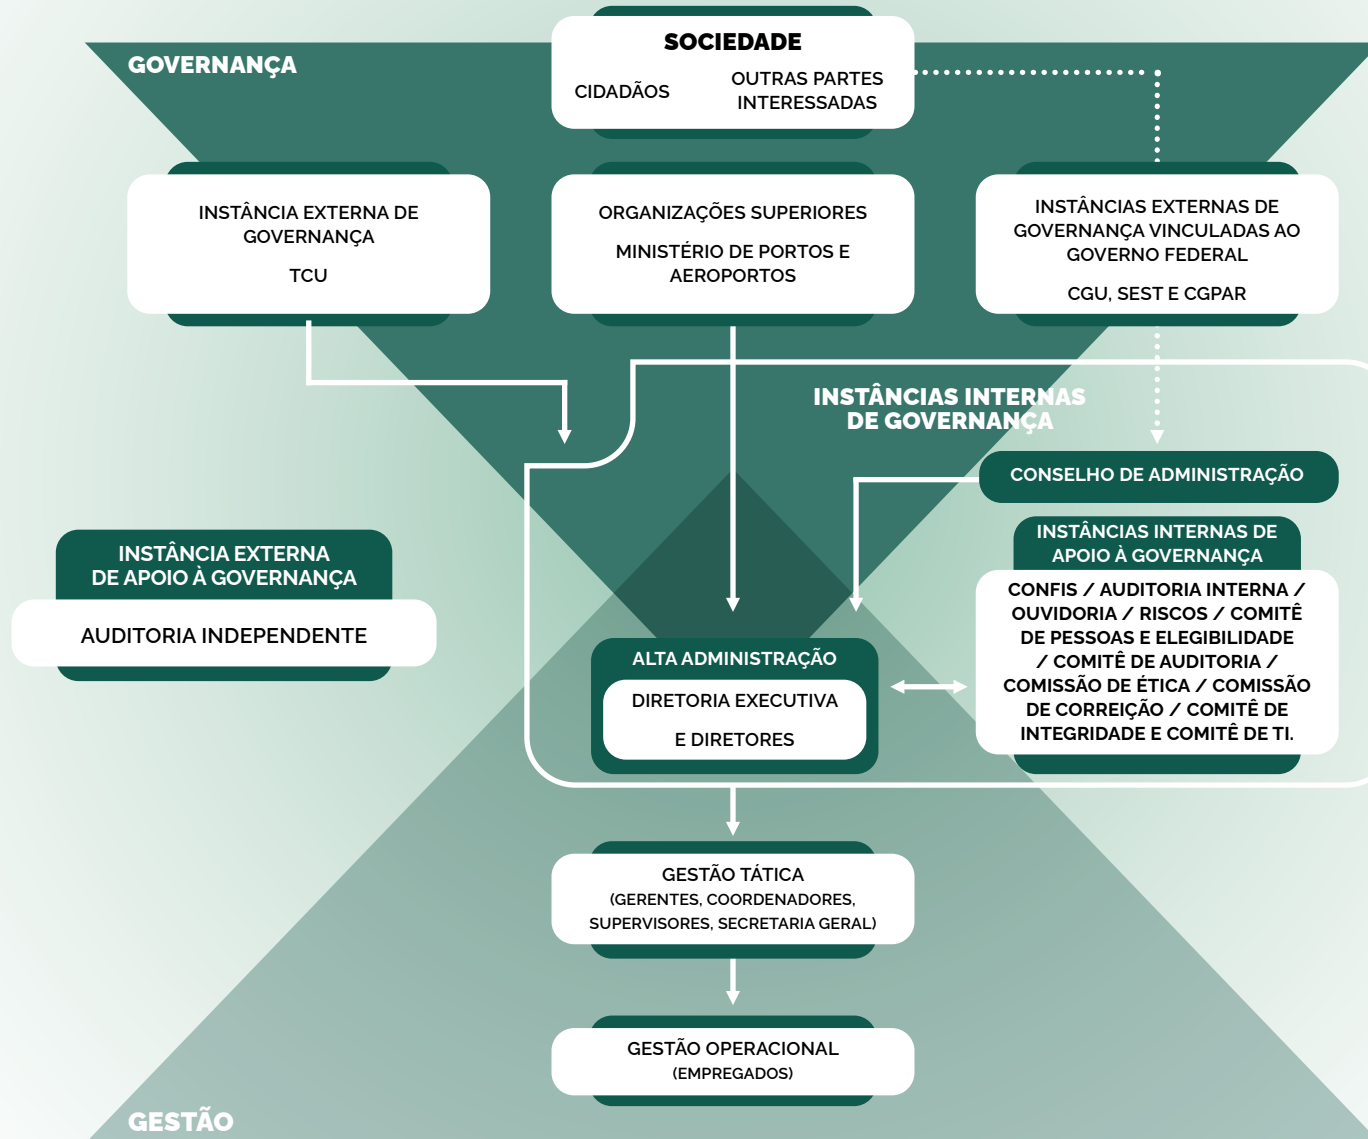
GOVERNANÇA

SOCIEDADE

CIDADÃOS

OUTRAS PARTES INTERESSADAS

INSTÂNCIA EXTERNA DE GOVERNANÇA

TCU

ORGANIZAÇÕES SUPERIORES

MINISTÉRIO DE PORTOS E AEROPORTOS

INSTÂNCIAS EXTERNAS DE GOVERNANÇA VINCULADAS AO GOVERNO FEDERAL

CGU, SEST E CGPAR

INSTÂNCIAS INTERNAS DE GOVERNANÇA

CONSELHO DE ADMINISTRAÇÃO

INSTÂNCIAS INTERNAS DE APOIO À GOVERNANÇA

CONFIS / AUDITORIA INTERNA / OUVIDORIA / RISCOS / COMITÊ DE PESSOAS E ELEGIBILIDADE / COMITÊ DE AUDITORIA / COMISSÃO DE ÉTICA / COMISSÃO DE CORREIÇÃO / COMITÊ DE INTEGRIDADE E COMITÊ DE TI.

INSTÂNCIA EXTERNA DE APOIO À GOVERNANÇA

AUDITORIA INDEPENDENTE

ALTA ADMINISTRAÇÃO

DIRETORIA EXECUTIVA

E DIRETORES

GESTÃO TÁTICA
(GERENTES, COORDENADORES, SUPERVISORES, SECRETARIA GERAL)

GESTÃO OPERACIONAL
(EMPREGADOS)

GESTÃO